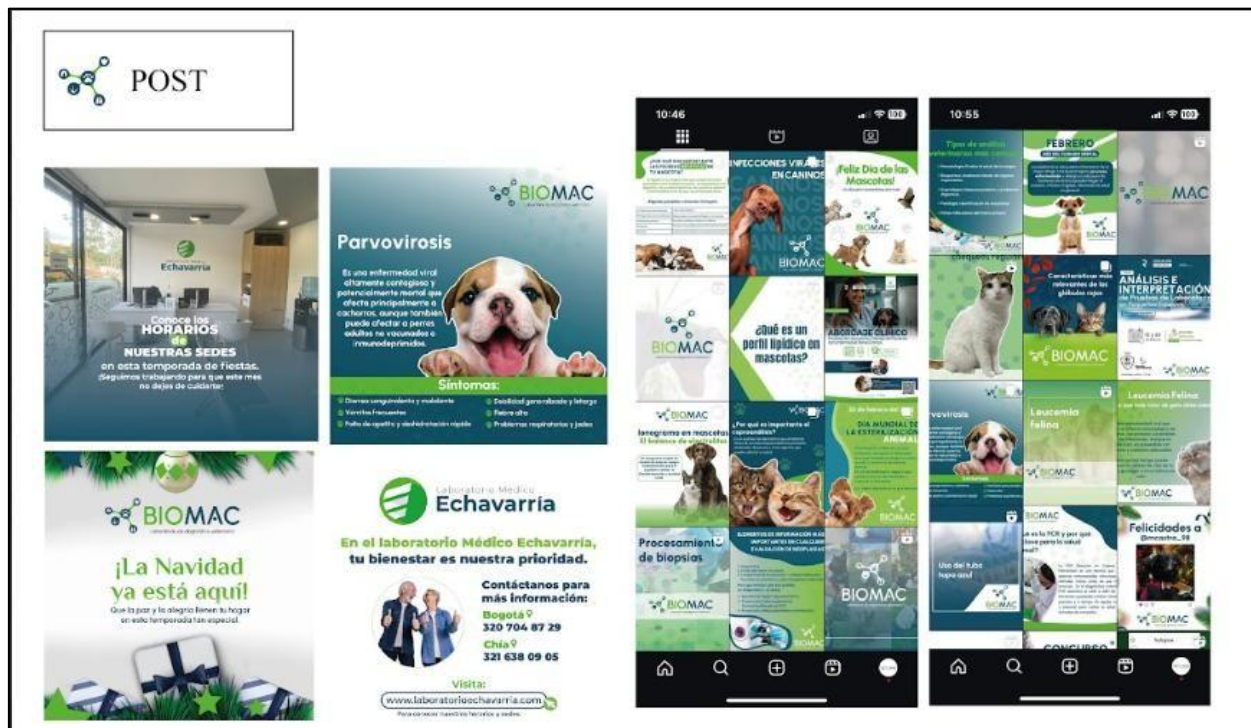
POST

Laboratorio Médico Echavarría

Conoce los HORARIOS de NUESTRAS SEDES en esta temporada de fiestas. ¡Seguimos trabajando para que este mes no dejes de cuidarte!

BIOMAC

Parvovirosis

Es una enfermedad viral altamente contagiosa y potencialmente mortal que afecta principalmente a cachorros, aunque también puede afectar a perros adultos no vacunados o inmunodeprimidos.

Síntomas:
Diarrea sanguinolenta y maloliente
Vómitos Frecuentes
Falta de apetito y deshidratación rápida
Debilidad generalizada y letargo
Fiebre alta
Problemas respiratorios y jadeo

BIOMAC

¡La Navidad ya está aquí!

Que la paz y la alegría llenen tu hogar en esta temporada tan especial.

Laboratorio Médico Echavarría

En el laboratorio Médico Echavarría, tu bienestar es nuestra prioridad.

Contáctanos para más información:
Bogotá
320 704 87 29
Chía
321 638 09 05

Visita:
www.laboratorioechavarria.com
Para conocer nuestros horarios y sedes.

10:46

INFECCIONES VIRALES EN CANINOS

¡Feliz Día de las Mascotas!

BIOMAC

BIOMAC

¿Qué es un perfil lipídico en mascotas?

ABORDAJE CLÍNICO

BIOMAC

Ionograma en mascotas El balance de electrolitos

¿Por qué es importante el coprológico?

DÍA MUNDIAL DE LA ESTERILIZACIÓN ANIMAL

BIOMAC

Procesamiento de biopsias

BIOMAC

BIOMAC

10:55

FEBRERO

BIOMAC

BIOMAC

Características más relevantes de los glóbulos rojos

ANÁLISIS E INTERPRETACIÓN

BIOMAC

Parvovirosis

Leucemia Felina

Leucemia Felina

BIOMAC

BIOMAC

Uso del tubo tapa azul

BIOMAC

Felicidades a

BIOMAC

CONCURSO